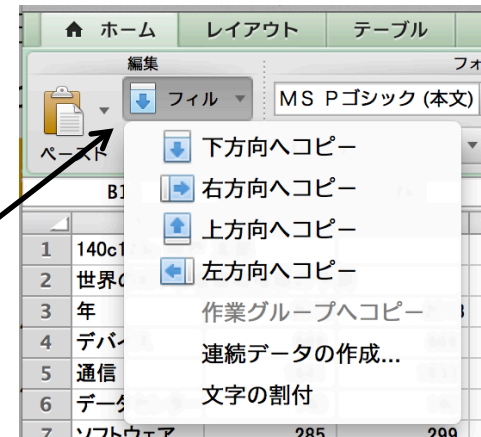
ホーム
レイアウト
テーブル
編集
フォ
フィル
MS Pゴシック (本文)
ペースト
B1
下方向へコピー
右方向へコピー
上方向へコピー
左方向へコピー
作業グループへコピー
連続データの作成...
文字の割付

| | |
|---|---|
| 1 | 140c1 |
| 2 | 世界の |
| 3 | 年 |
| 4 | デバイ |
| 5 | 通信 |
| 6 | データ |
| 7 | ソフトウェア | 285 | 299 |